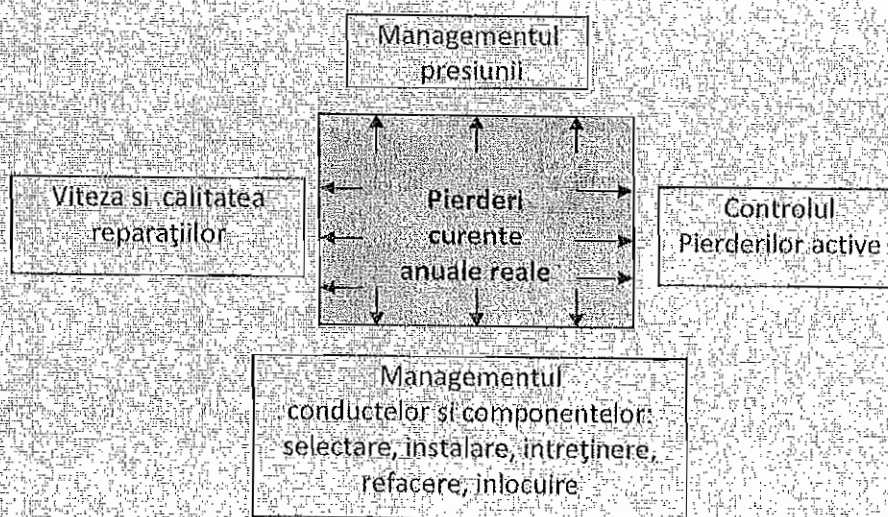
Managementul presiunii

Viteza si calitatea reparaţiilor

Pierderi curente anuale reale

Controlul Pierderilor active

Managementul conductelor si componentelor: selectare, instalare, intreţinere, refacere, inlocuire